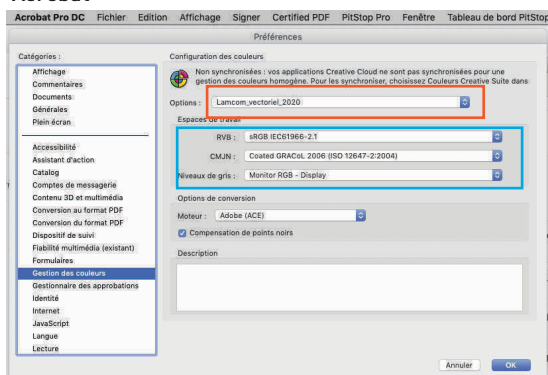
Acrobat Pro DC Fichier Edition Affichage Signer Certified PDF PitStop Pro Fenêtre Tableau de bord PitStop

Préférences

Catégories :

Affichage
Commentaires
Documents
Générales
Plein écran

Accessibilité
Assistant d'action
Catalog
Comptes de messagerie
Contenu 3D et multimédia
Conversion au format PDF
Conversion du format PDF
Dispositif de suivi
Fiabilité multimédia (existant)
Formulaires
Gestion des couleurs
Gestionnaire des approbations
Identité
Internet
JavaScript
Langue
Lecture

Configuration des couleurs

Non synchronisées : vos applications Creative Cloud ne sont pas synchronisées pour une gestion des couleurs homogène. Pour les synchroniser, choisissez Couleurs Creative Suite dans

Options : Lamcom_vectoriel_2020

Espaces de travail

RVB : sRGB IEC61966-2.1

CMJN : Coated GRACoL 2006 (ISO 12647-2:2004)

Niveaux de gris : Monitor RGB - Display

Options de conversion

Moteur : Adobe (ACE)

Compensation de points noirs

Description

Annuler OK